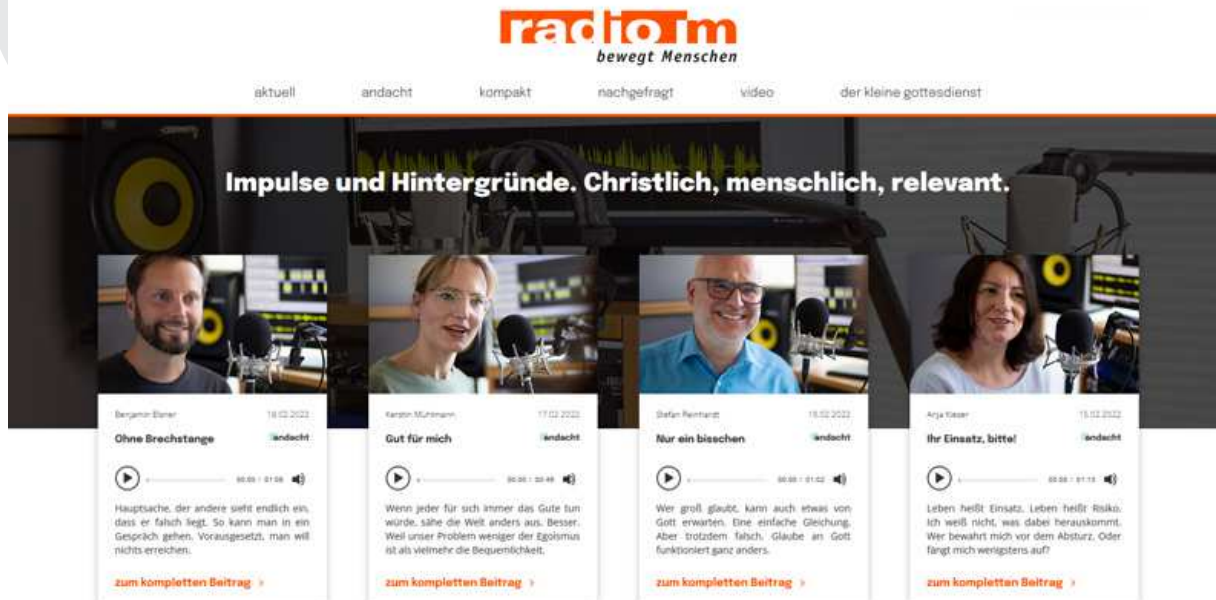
radio m
bewegt Menschen

aktuell andacht kompakt nachgefragt video der kleine gottesdienst

Impulse und Hintergründe. Christlich, menschlich, relevant.

Benjamin Elsner 18.02.2022
Ohne Brechstange andacht
00:00 / 01:08
Hauptsache, der andere sieht endlich ein, dass er falsch liegt. So kann man in ein Gespräch gehen. Vorausgesetzt, man will nichts erreichen.
zum kompletten Beitrag ›

Kerstin Mühlmann 17.02.2022
Gut für mich andacht
00:00 / 00:49
Wenn jeder für sich immer das Gute tun würde, sähe die Welt anders aus. Besser. Weil unser Problem weniger der Egoismus ist als vielmehr die Bequemlichkeit.
zum kompletten Beitrag ›

Stefan Reinhardt 16.02.2022
Nur ein bisschen andacht
00:00 / 01:02
Wer groß glaubt, kann auch etwas von Gott erwarten. Eine einfache Gleichung. Aber trotzdem falsch. Glaube an Gott funktioniert ganz anders.
zum kompletten Beitrag ›

Anja Kieser 15.02.2022
Ihr Einsatz, bitte! andacht
00:00 / 01:15
Leben heißt Einsatz. Leben heißt Risiko. Ich weiß nicht, was dabei herauskommt. Wer bewahrt mich vor dem Absturz. Oder fängt mich wenigstens auf?
zum kompletten Beitrag ›